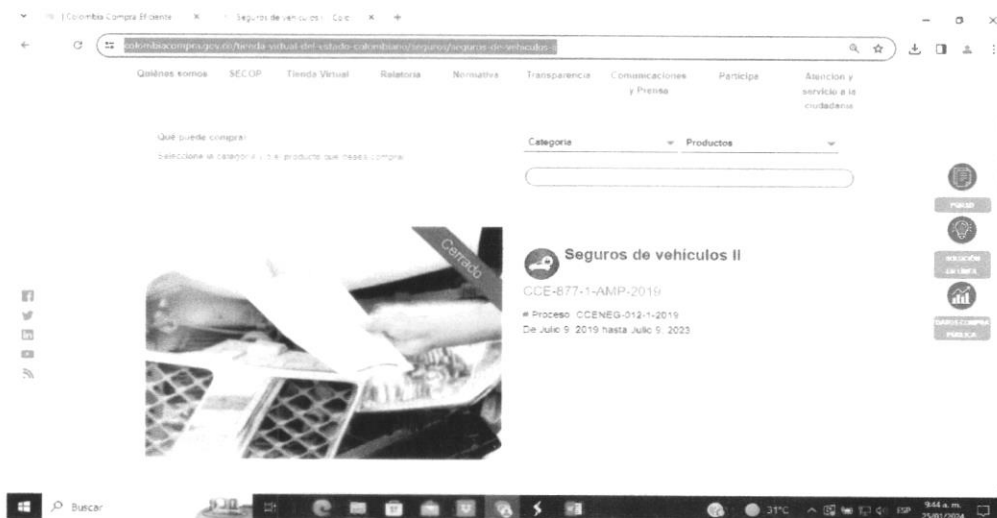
| Colombia Compra Eficiente × Seguros de vehiculos | Colo × +

colombiacompra.gov.co/tienda-virtual-del-estado-colombiano/seguros/seguros-de-vehiculos-ii

Quiénes somos SECOP Tienda Virtual Relatoria Normativa Transparencia Comunicaciones y Prensa Participa Atencion y servicio a la ciudadania

Qué puede comprar

Seleccione la categoría y el producto que desea comprar

Categoria

Productos

Cerrado

Seguros de vehiculos II

CCE-877-1-AMP-2019

# Proceso: CCENEG-012-1-2019

De Julio 9, 2019 hasta Julio 9, 2023

PQRSD

SOLUCIÓN EN LÍNEA

DATOS COMPRA PÚBLICA

Buscar

31°C ESP 9:44 a. m. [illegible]